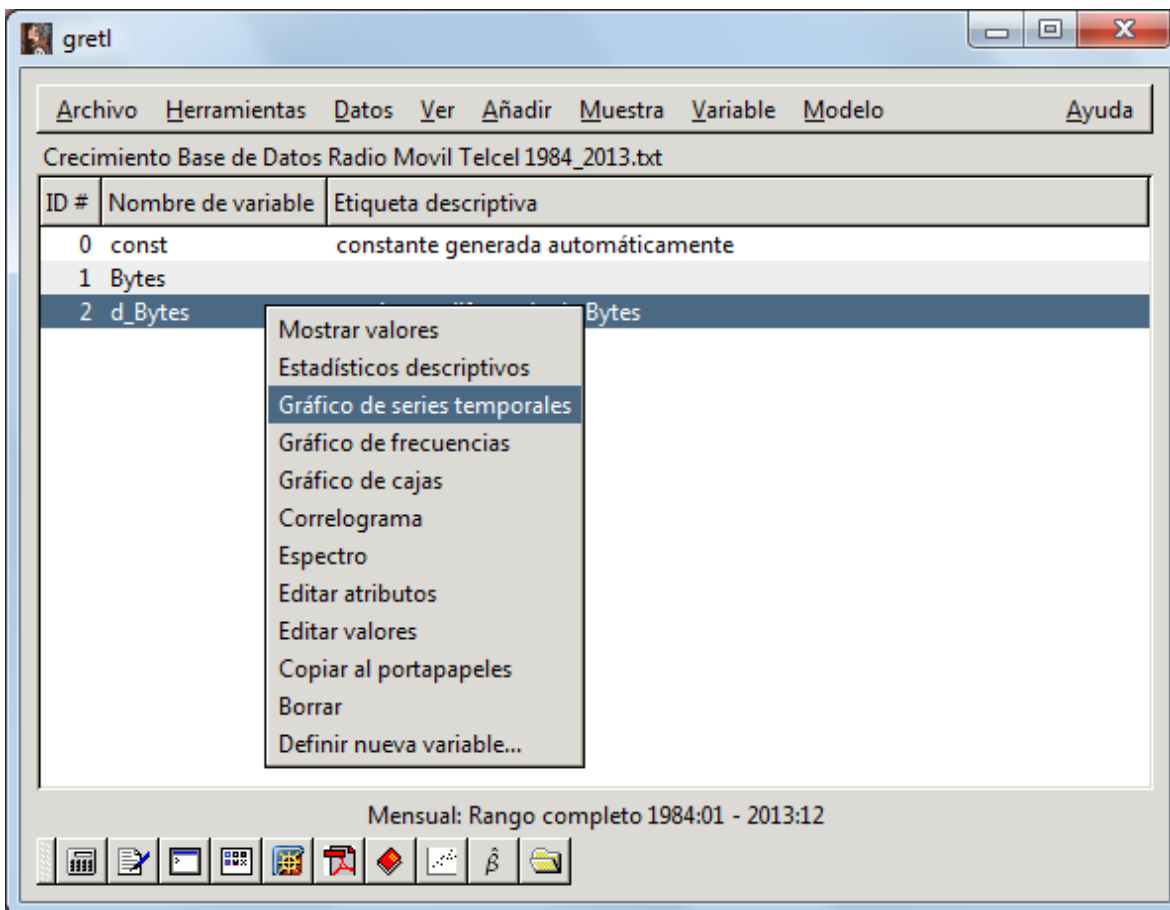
gretl

Archivo Herramientas Datos Ver Añadir Muestra Variable Modelo Ayuda

Crecimiento Base de Datos Radio Movil Telcel 1984_2013.txt

| ID # | Nombre de variable | Etiqueta descriptiva |
|---|---|---|
| 0 | const | constante generada automáticamente |
| 1 | Bytes | |
| 2 | d_Bytes | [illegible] Bytes |

Mostrar valores
Estadísticos descriptivos
Gráfico de series temporales
Gráfico de frecuencias
Gráfico de cajas
Correlograma
Espectro
Editar atributos
Editar valores
Copiar al portapapeles
Borrar
Definir nueva variable...

Mensual: Rango completo 1984:01 - 2013:12

$\hat{\beta}$